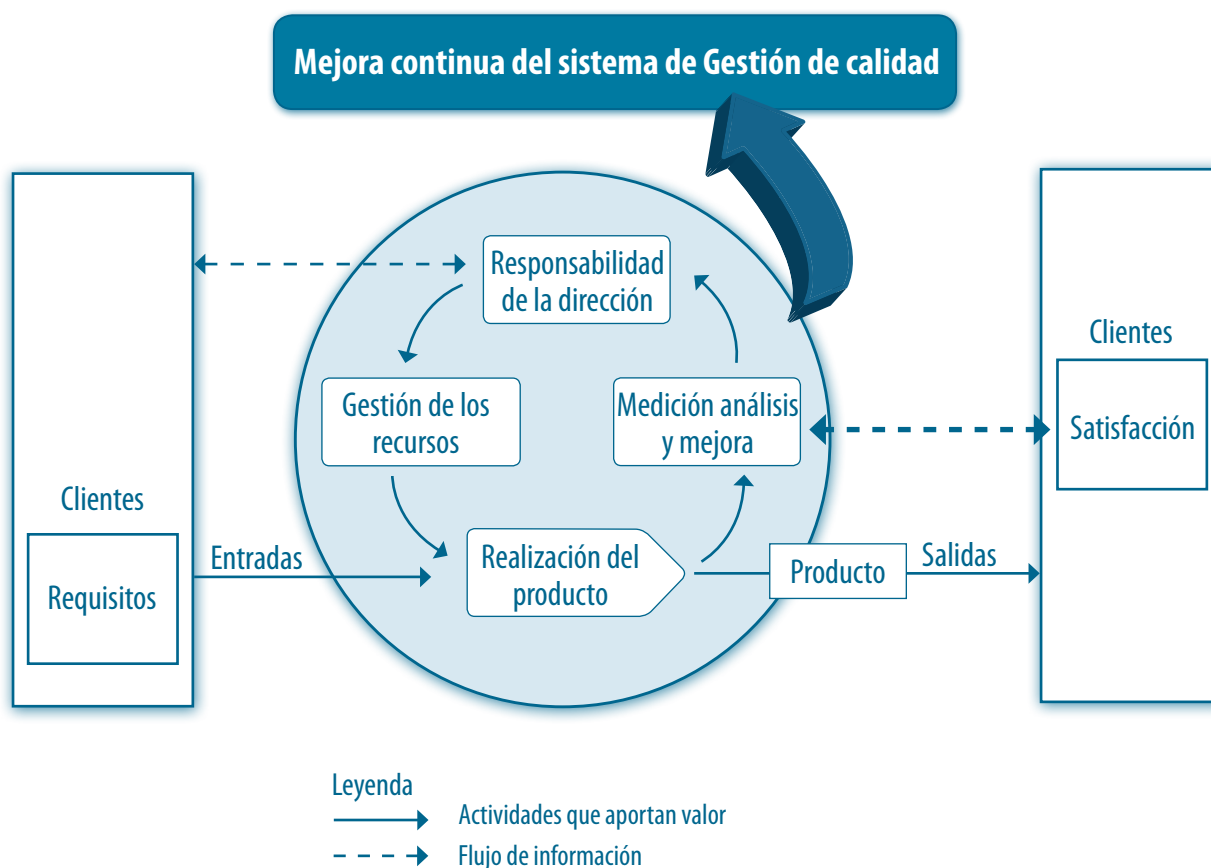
Mejora continua del sistema de Gestión de calidad

Clientes

Requisitos

Entradas

Responsabilidad de la dirección

Gestión de los recursos

Medición análisis y mejora

Realización del producto

Producto

Salidas

Clientes

Satisfacción

Leyenda

Actividades que aportan valor

Flujo de información